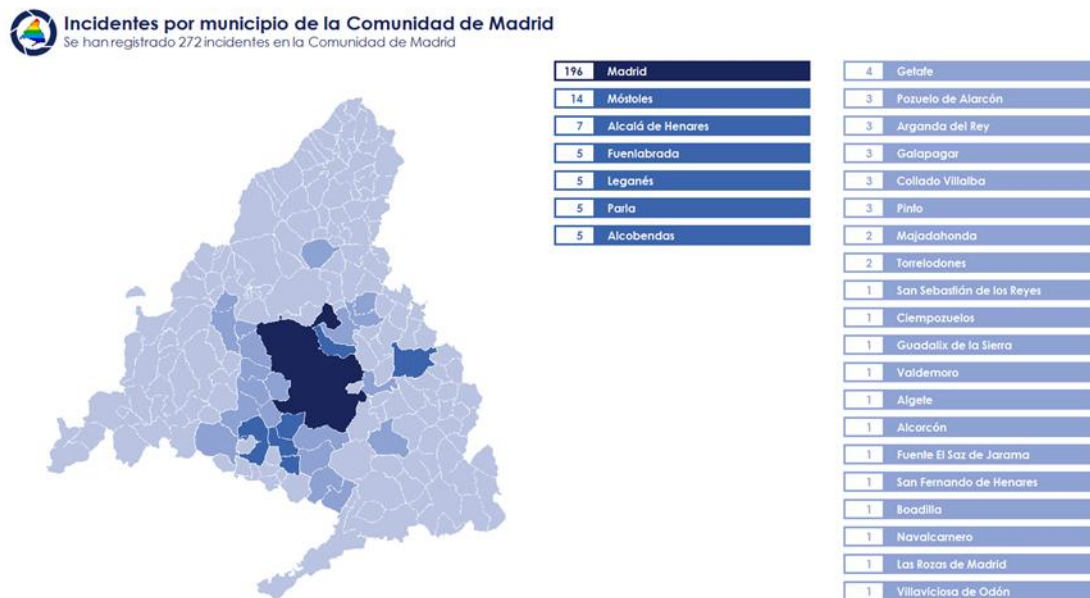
Incidentes por municipio de la Comunidad de Madrid
Se han registrado 272 incidentes en la Comunidad de Madrid

| | |
|---|---|
| 196 | Madrid |
| 14 | Móstoles |
| 7 | Alcalá de Henares |
| 5 | Fuenlabrada |
| 5 | Leganés |
| 5 | Parla |
| 5 | Alcobendas |

| | |
|---|---|
| 4 | Getafe |
| 3 | Pozuelo de Alarcón |
| 3 | Arganda del Rey |
| 3 | Galapagar |
| 3 | Collado Villalba |
| 3 | Pinto |
| 2 | Majadahonda |
| 2 | Torrelodones |
| 1 | San Sebastián de los Reyes |
| 1 | Ciempozuelos |
| 1 | Guadalix de la Sierra |
| 1 | Valdemoro |
| 1 | Algete |
| 1 | Alcorcón |
| 1 | Fuente El Saz de Jarama |
| 1 | San Fernando de Henares |
| 1 | Boadilla |
| 1 | Navalcarnero |
| 1 | Las Rozas de Madrid |
| 1 | Villaviciosa de Odón |